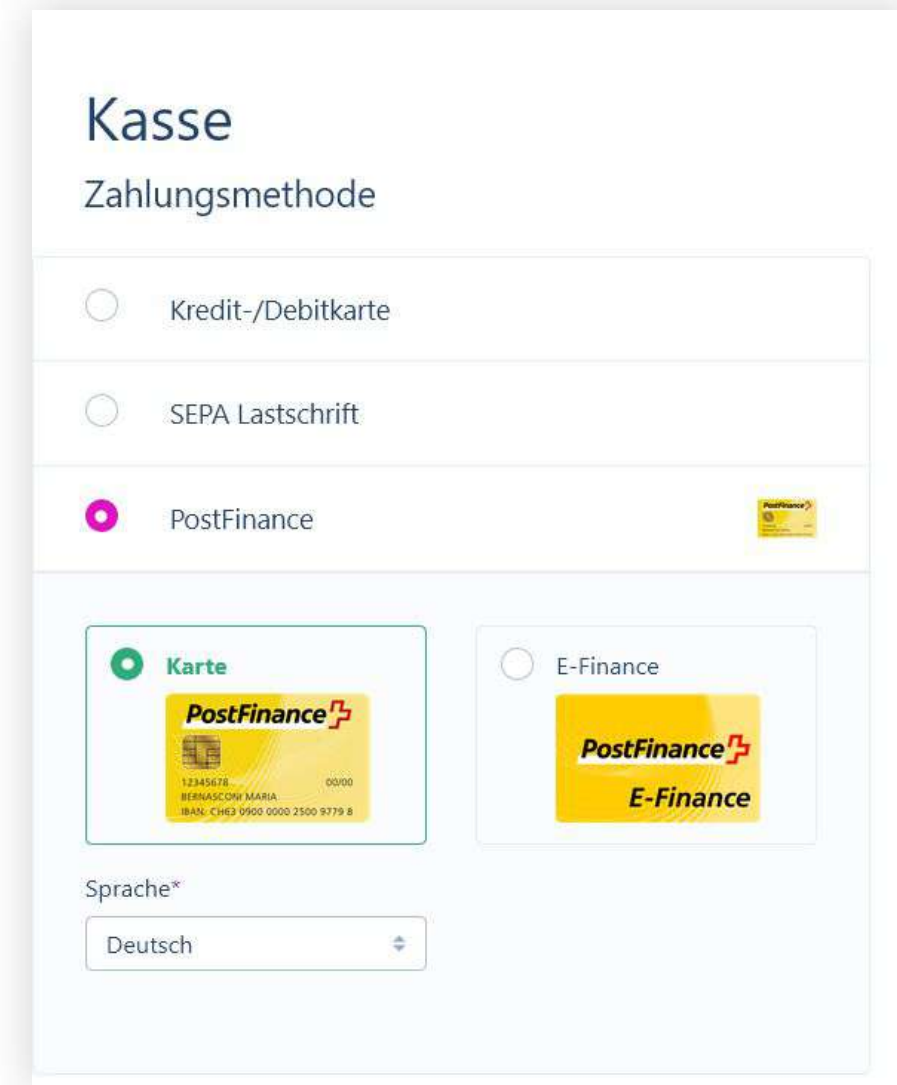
Kasse

Zahlungsmethode

Kredit-/Debitkarte

SEPA Lastschrift

PostFinance

Karte

PostFinance

12345678 00/00
BERNASCONI MARIA
IBAN: CH63 0900 0000 2500 9779 8

E-Finance

PostFinance
E-Finance

Sprache*

Deutsch